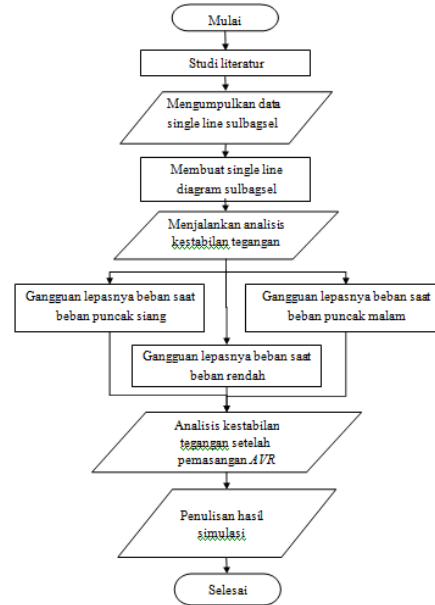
Mulai

Studi literatur

Mengumpulkan data single line sulbagsel

Membuat single line diagram sulbagsel

Menjalankan analisis kestabilan tegangan

Gangguan lepasnya beban saat beban puncak siang

Gangguan lepasnya beban saat beban puncak malam

Gangguan lepasnya beban saat beban rendah

Analisis kestabilan tegangan setelah pemasangan *AVR*

Penulisan hasil simulasi

Selesai